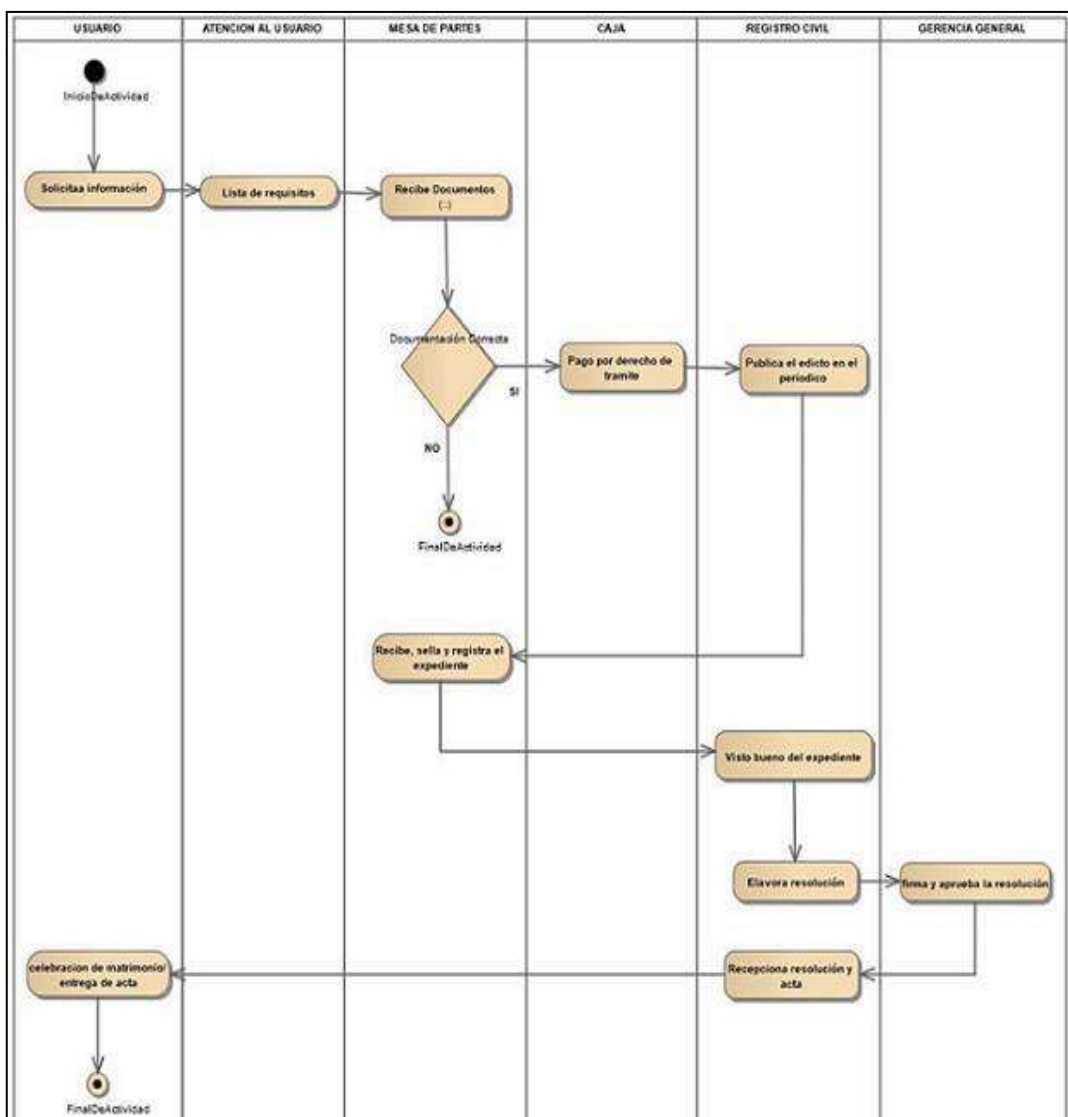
USUARIO

ATENCION AL USUARIO

MESA DE PARTES

CAJA

REGISTRO CIVIL

GERENCIA GENERAL

InicioDeActividad

Solicitaa información

Lista de requisitos

Recibe Documentos
(...)

Documentación Correcta

SI

NO

Pago por derecho de tramite

Publica el edicto en el periodico

FinalDeActividad

Recibe, sella y registra el expediente

Visto bueno del expediente

Elavora resolución

firma y aprueba la resolución

celebracion de matrimonio/ entrega de acta

Recepciona resolución y acta

FinalDeActividad